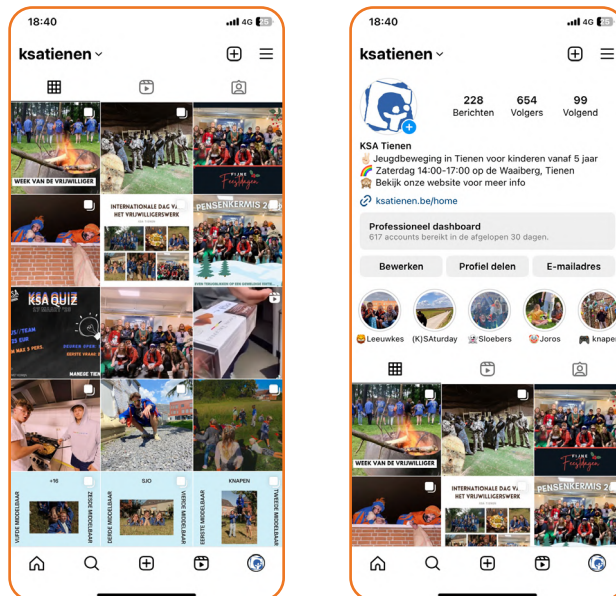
18:40
4G 25

ksatienen

WEEK VAN DE VRIJWILLIGER

Fijne Feestdagen

INTERNATIONALE DAG VAN HET VRIJWILLIGERSWERK

PENSENKERMIS 2

KSA QUIZ

+16

SJO

KNAPEN

VIJFDE MODELBAAR

DERDE MODELBAAR

EERSTE MODELBAAR

TWEEDE MODELBAAR

18:40
4G 25

ksatienen

228 Berichten
654 Volgers
99 Volgend

KSA Tienen
✌️ Jeugdbeweging in Tienen voor kinderen vanaf 5 jaar
🌈 Zaterdag 14:00-17:00 op de Waaiberg, Tienen
🙈 Bekijk onze website voor meer info

ksatienen.be/home

Professioneel dashboard
617 accounts bereikt in de afgelopen 30 dagen.

Bewerken
Profiel delen
E-mailadres

Leeuwkes
(K)SAturday
Sloebers
Joros
knapen

WEEK VAN DE VRIJWILLIGER

Fijne Feestdagen

INTERNATIONALE DAG VAN HET VRIJWILLIGERSWERK

PENSENKERMIS 2